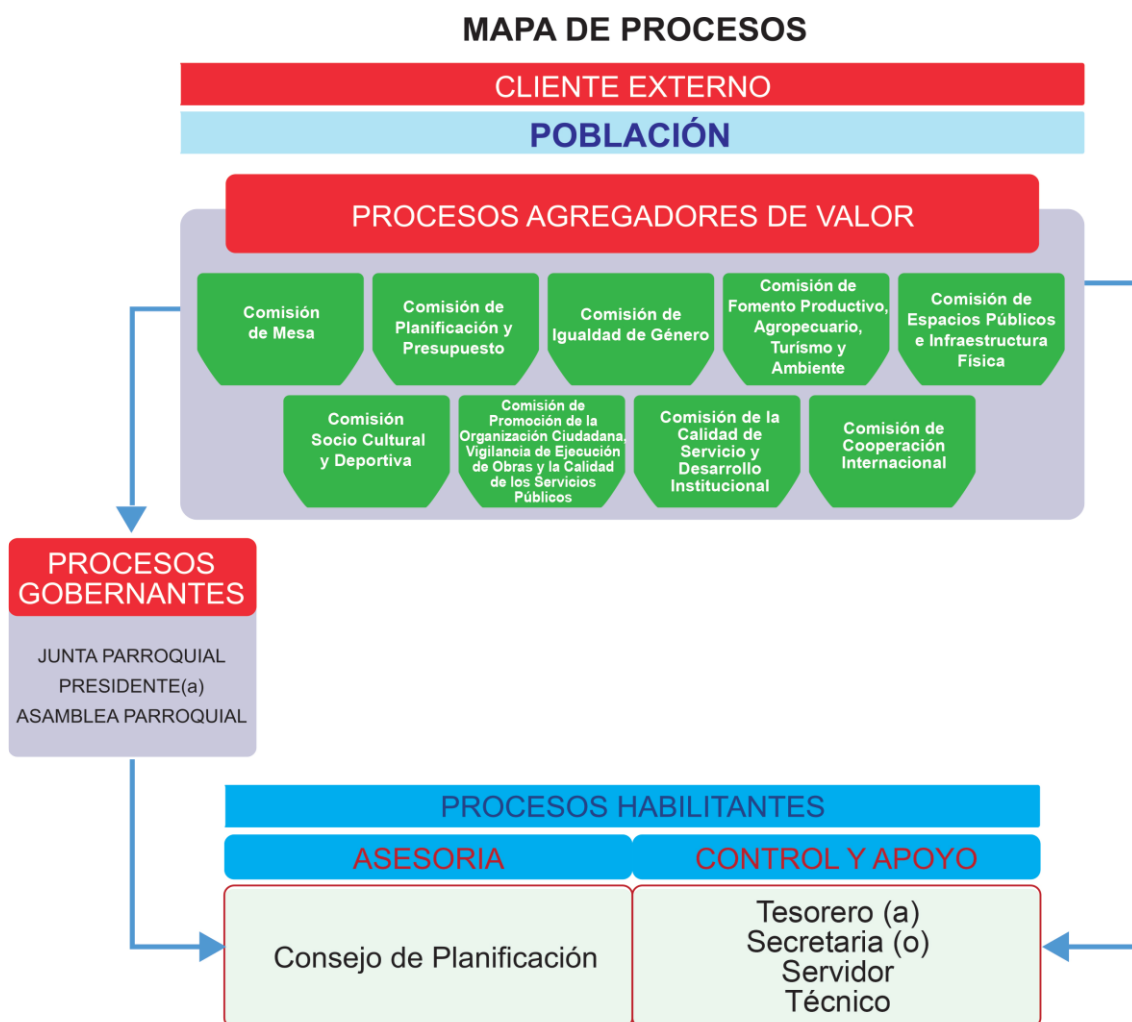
MAPA DE PROCESOS

CLIENTE EXTERNO

POBLACIÓN

PROCESOS AGREGADORES DE VALOR

Comisión de Mesa

Comisión de Planificación y Presupuesto

Comisión de Igualdad de Género

Comisión de Fomento Productivo, Agropecuario, Turismo y Ambiente

Comisión de Espacios Públicos e Infraestructura Física

Comisión Socio Cultural y Deportiva

Comisión de Promoción de la Organización Ciudadana, Vigilancia de Ejecución de Obras y la Calidad de los Servicios Públicos

Comisión de la Calidad de Servicio y Desarrollo Institucional

Comisión de Cooperación Internacional

PROCESOS GOBERNANTES

JUNTA PARROQUIAL
PRESIDENTE(a)
ASAMBLEA PARROQUIAL

PROCESOS HABILITANTES

ASESORIA

CONTROL Y APOYO

Consejo de Planificación

Tesorero (a)
Secretaria (o)
Servidor
Técnico